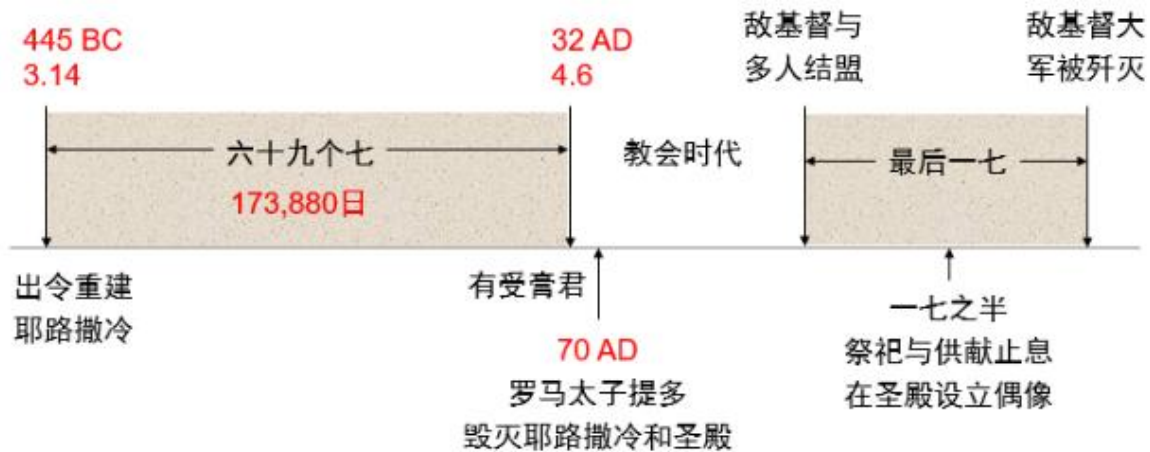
445 BC
3.14

32 AD
4.6

敌基督与
多人结盟

敌基督大
军被歼灭

六十九个七
173,880日

教会时代

最后一七

出令重建
耶路撒冷

有受膏君

70 AD
罗马太子提多
毁灭耶路撒冷和圣殿

一七之半
祭祀与供献止息
在圣殿设立偶像